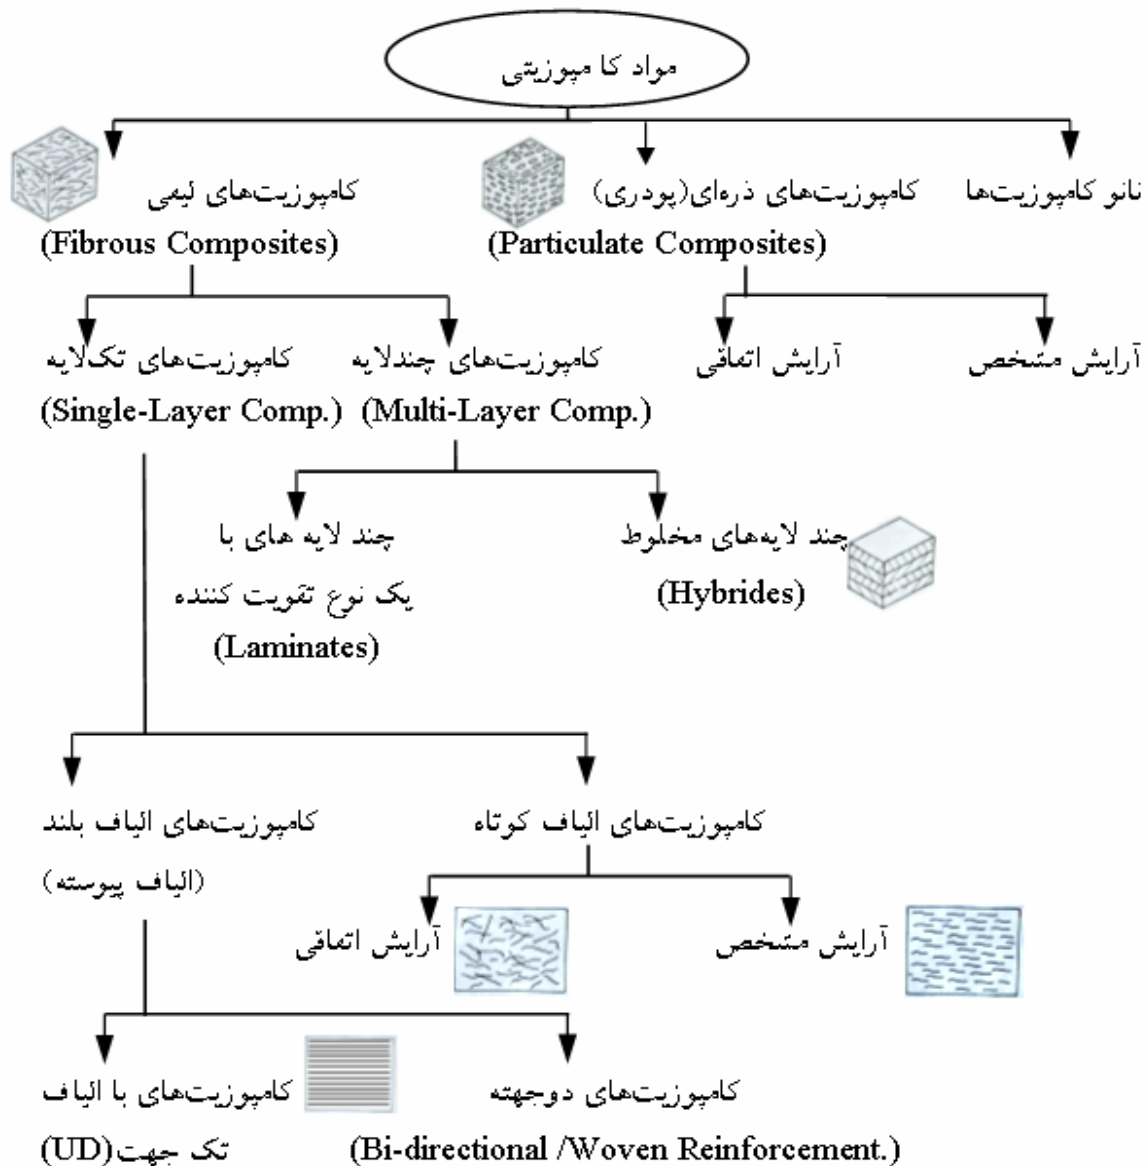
مواد کامپوزیتی

نانو کامپوزیت‌ها

کامپوزیت‌های ذره‌ای(پودری)
(Particulate Composites)

کامپوزیت‌های لیفی
(Fibrous Composites)

آرایش مشخص

آرایش اتفاقی

کامپوزیت‌های چندلایه
(Multi-Layer Comp.)

کامپوزیت‌های تک‌لایه
(Single-Layer Comp.)

چند لایه‌های مخلوط
(Hybrides)

چند لایه های با یک نوع تقویت کننده
(Laminates)

کامپوزیت‌های الیاف کوتاه

کامپوزیت‌های الیاف بلند
(الیاف پیوسته)

آرایش مشخص

آرایش اتفاقی

کامپوزیت‌های دوجهته
(Bi-directional /Woven Reinforcement.)

کامپوزیت‌های با الیاف تک جهت(UD)